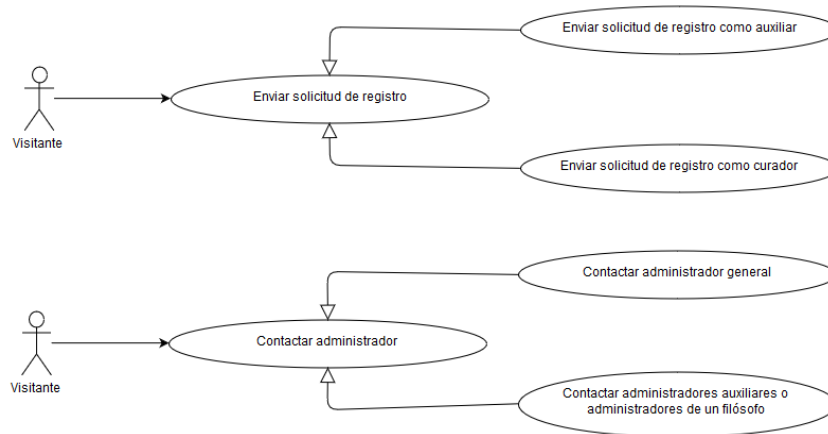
Enviar solicitud de registro como auxiliar

Visitante

Enviar solicitud de registro

Enviar solicitud de registro como curador

Contactar administrador general

Visitante

Contactar administrador

Contactar administradores auxiliares o administradores de un filósofo